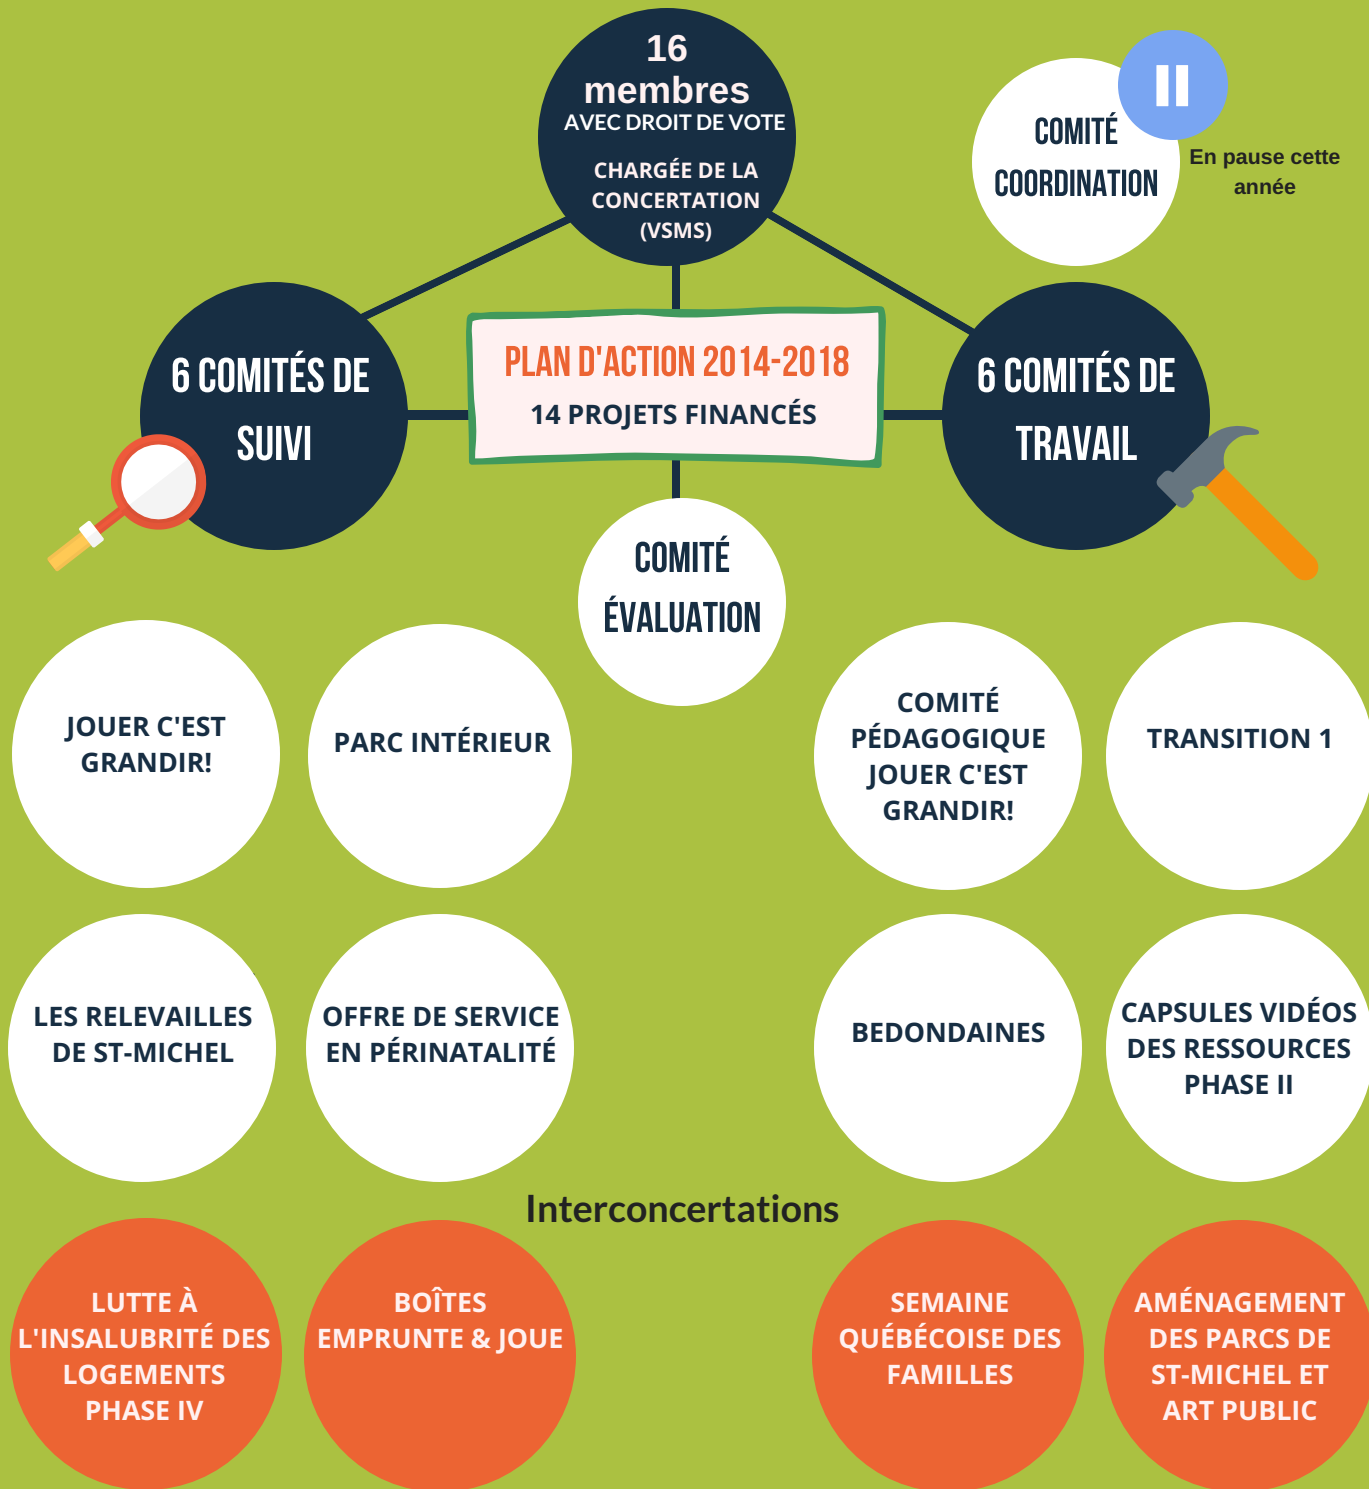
16 membres
AVEC DROIT DE VOTE

CHARGÉE DE LA CONCERTATION (VSMS)

COMITÉ COORDINATION

En pause cette année

6 COMITÉS DE SUIVI

PLAN D'ACTION 2014-2018

14 PROJETS FINANCÉS

6 COMITÉS DE TRAVAIL

COMITÉ ÉVALUATION

JOUER C'EST GRANDIR!

PARC INTÉRIEUR

COMITÉ PÉDAGOGIQUE JOUER C'EST GRANDIR!

TRANSITION 1

LES RELEVAILLES DE ST-MICHEL

OFFRE DE SERVICE EN PÉRINATALITÉ

BEDONDAINES

CAPSULES VIDÉOS DES RESSOURCES PHASE II

Interconcertations

LUTTE À L'INSALUBRITÉ DES LOGEMENTS PHASE IV

BOÎTES EMPRUNTE & JOUE

SEMAINE QUÉBÉCOISE DES FAMILLES

AMÉNAGEMENT DES PARCS DE ST-MICHEL ET ART PUBLIC